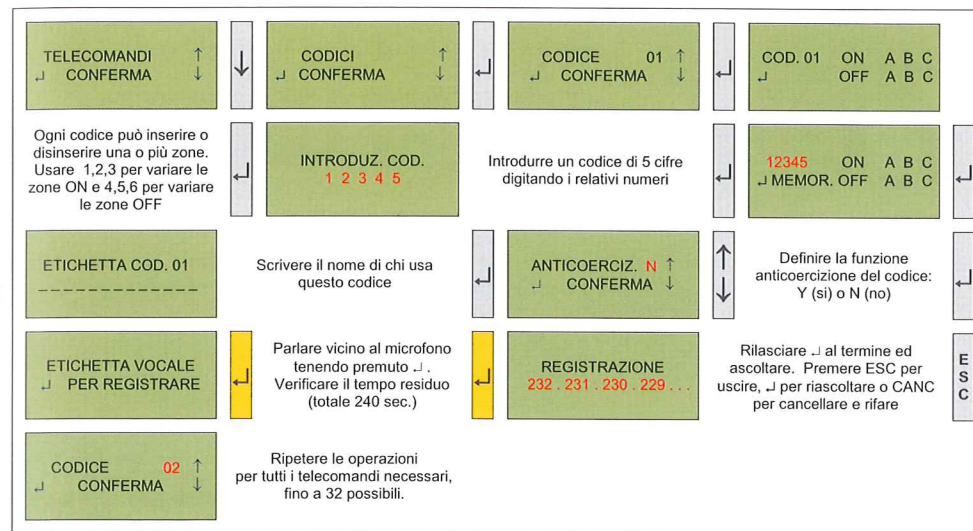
TELECOMANDI ↑
↵ CONFERMA ↓

↓

CODICI ↑
↵ CONFERMA ↓

↵

CODICE 01 ↑
↵ CONFERMA ↓

↵

COD. 01 ON A B C
↵ OFF A B C

Ogni codice può inserire o disinserire una o più zone. Usare 1,2,3 per variare le zone ON e 4,5,6 per variare le zone OFF

↵

INTRODUZ. COD.
1 2 3 4 5

Introdurre un codice di 5 cifre digitando i relativi numeri

↵

12345 ON A B C
↵MEMOR. OFF A B C

↵

ETICHETTA COD. 01
_ _ _ _ _ _ _ _ _ _ _ _

Scrivere il nome di chi usa questo codice

↵

ANTICOERCIZ. N ↑
↵ CONFERMA ↓

↑
↓

Definire la funzione anticoercizione del codice: Y (si) o N (no)

↵

ETICHETTA VOCALE
↵ PER REGISTRARE

↵

Parlare vicino al microfono tenendo premuto ↵ . Verificare il tempo residuo (totale 240 sec.)

↵

REGISTRAZIONE
232 . 231 . 230 . 229 . . .

Rilasciare ↵ al termine ed ascoltare. Premere ESC per uscire, ↵ per riascoltare o CANC per cancellare e rifare

E
S
C

CODICE 02 ↑
↵ CONFERMA ↓

Ripetere le operazioni per tutti i telecomandi necessari, fino a 32 possibili.